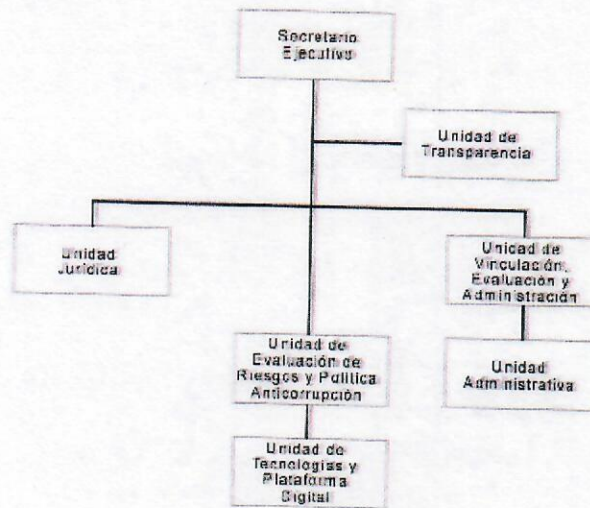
Secretario Ejecutivo

Unidad de Transparencia

Unidad Jurídica

Unidad de Vinculación, Evaluación y Administración

Unidad de Evaluación de Riesgos y Política Anticorrupción

Unidad Administrativa

Unidad de Tecnologías y Plataforma Digital